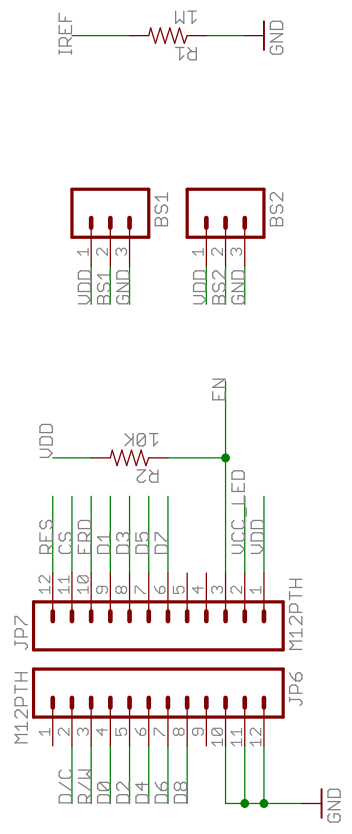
IREF
1M
R1
GND

BS1
VDD 1
BS1 2
GND 3

BS2
VDD 1
BS2 2
GND 3

VDD
10K
R2
EN

RES
CS
ERD
D1
D3
D5
D7
VCC_LED
VDD

12 11 10 9 8 7 6 5 4 3 2 1
JP7
M12PTH

M12PTH
JP6
1 2 3 4 5 6 7 8 9 10 11 12

D/C
R/W
D0
D2
D4
D6
D8

GND